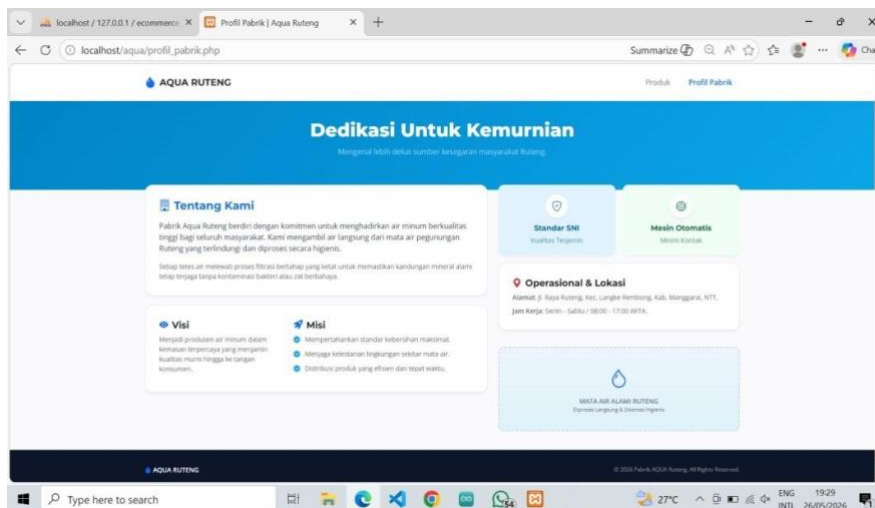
localhost / 127.0.0.1 / ecommerce ×   Profil Pabrik | Aqua Ruteng ×   +

localhost/aqua/profil_pabrik.php

Summarize   Cha

AQUA RUTENG

Produk   Profil Pabrik

Dedikasi Untuk Kemurnian

Mengenal lebih dekat sumber kesegaran masyarakat Ruteng.

Tentang Kami

Pabrik Aqua Ruteng berdiri dengan komitmen untuk menghadirkan air minum berkualitas tinggi bagi seluruh masyarakat. Kami mengambil air langsung dari mata air pegunungan Ruteng yang terlindungi dan diproses secara higienis.

Setiap tetes air melewati proses filtrasi bertahap yang ketat untuk memastikan kandungan mineral alami tetap terjaga tanpa kontaminasi bakteri atau zat berbahaya.

Standar SNI
Kualitas Terjamin

Mesin Otomatis
Minim Kontak

Operasional & Lokasi

Alamat: Jl. Raya Ruteng, Kec. Langke Rembong, Kab. Manggarai, NTT.

Jam Kerja: Senin - Sabtu / 08:00 - 17:00 WITA.

Visi

Menjadi produsen air minum dalam kemasan terpercaya yang menjamin kualitas murni hingga ke tangan konsumen.

Misi

Mempertahankan standar kebersihan maksimal.

Menjaga kelestarian lingkungan sekitar mata air.

Distribusi produk yang efisien dan tepat waktu.

MATA AIR ALAMI RUTENG
Diproses Langsung & Dikemas Higienis

AQUA RUTENG

© 2026 Pabrik AQUA Ruteng. All Rights Reserved.

Type here to search

27°C   ENG INTL   19:29 26/05/2026